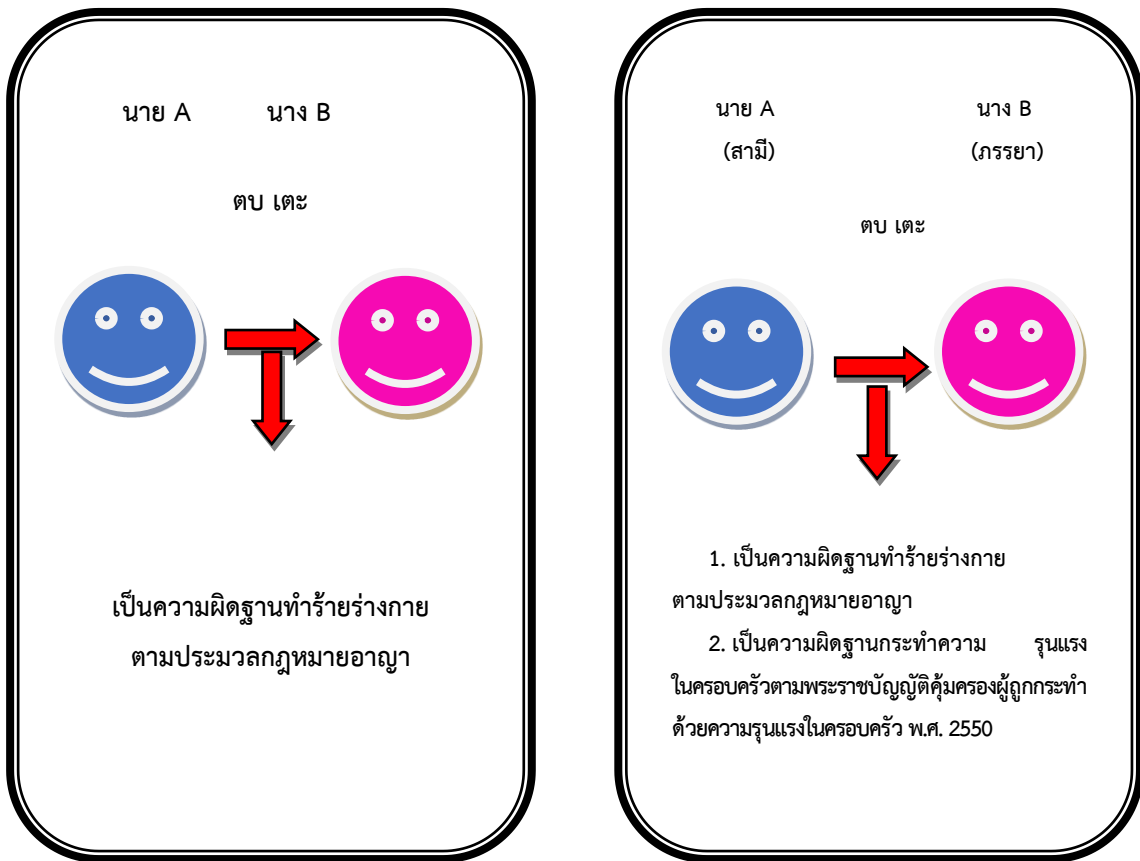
นาย A นาง B

ตบ เตะ

เป็นความผิดฐานทำร้ายร่างกาย ตามประมวลกฎหมายอาญา

นาย A (สามี)

นาง B (ภรรยา)

ตบ เตะ

1. เป็นความผิดฐานทำร้ายร่างกาย ตามประมวลกฎหมายอาญา

2. เป็นความผิดฐานกระทำความ รุนแรงในครอบครัวตามพระราชบัญญัติคุ้มครองผู้ถูกกระทำด้วยความรุนแรงในครอบครัว พ.ศ. 2550